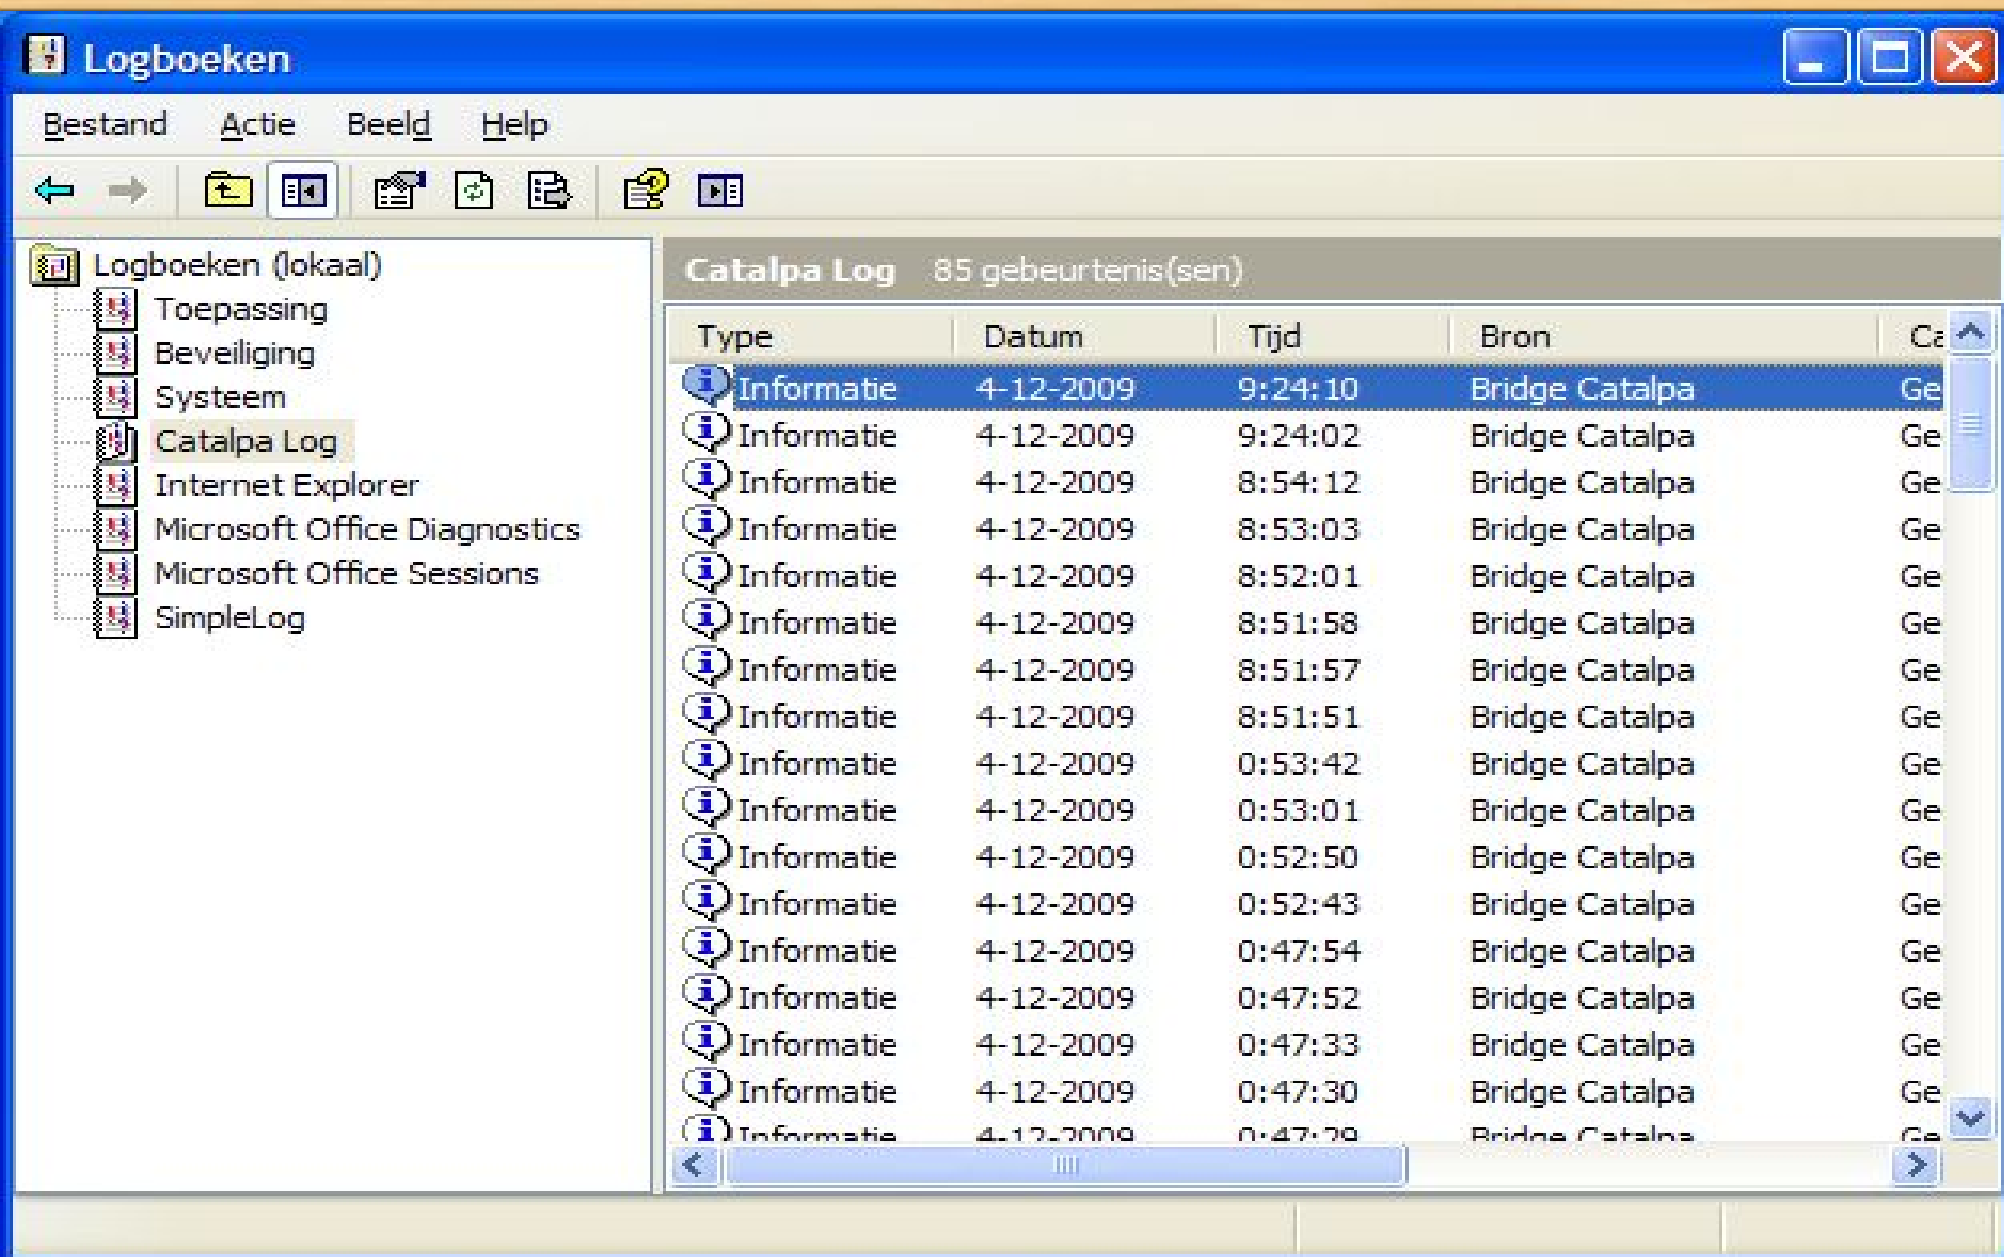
Logboeken

Bestand Actie Beeld Help

Logboeken (lokaal)
Toepassing
Beveiliging
Systeem
Catalpa Log
Internet Explorer
Microsoft Office Diagnostics
Microsoft Office Sessions
SimpleLog

Catalpa Log 85 gebeurtenis(sen)

| Type | Datum | Tijd | Bron | Ca |
|---|---|---|---|---|
| Informatie | 4-12-2009 | 9:24:10 | Bridge Catalpa | Ge |
| Informatie | 4-12-2009 | 9:24:02 | Bridge Catalpa | Ge |
| Informatie | 4-12-2009 | 8:54:12 | Bridge Catalpa | Ge |
| Informatie | 4-12-2009 | 8:53:03 | Bridge Catalpa | Ge |
| Informatie | 4-12-2009 | 8:52:01 | Bridge Catalpa | Ge |
| Informatie | 4-12-2009 | 8:51:58 | Bridge Catalpa | Ge |
| Informatie | 4-12-2009 | 8:51:57 | Bridge Catalpa | Ge |
| Informatie | 4-12-2009 | 8:51:51 | Bridge Catalpa | Ge |
| Informatie | 4-12-2009 | 0:53:42 | Bridge Catalpa | Ge |
| Informatie | 4-12-2009 | 0:53:01 | Bridge Catalpa | Ge |
| Informatie | 4-12-2009 | 0:52:50 | Bridge Catalpa | Ge |
| Informatie | 4-12-2009 | 0:52:43 | Bridge Catalpa | Ge |
| Informatie | 4-12-2009 | 0:47:54 | Bridge Catalpa | Ge |
| Informatie | 4-12-2009 | 0:47:52 | Bridge Catalpa | Ge |
| Informatie | 4-12-2009 | 0:47:33 | Bridge Catalpa | Ge |
| Informatie | 4-12-2009 | 0:47:30 | Bridge Catalpa | Ge |
| Informatie | 4-12-2009 | 0:47:29 | Bridge Catalpa | Ge |